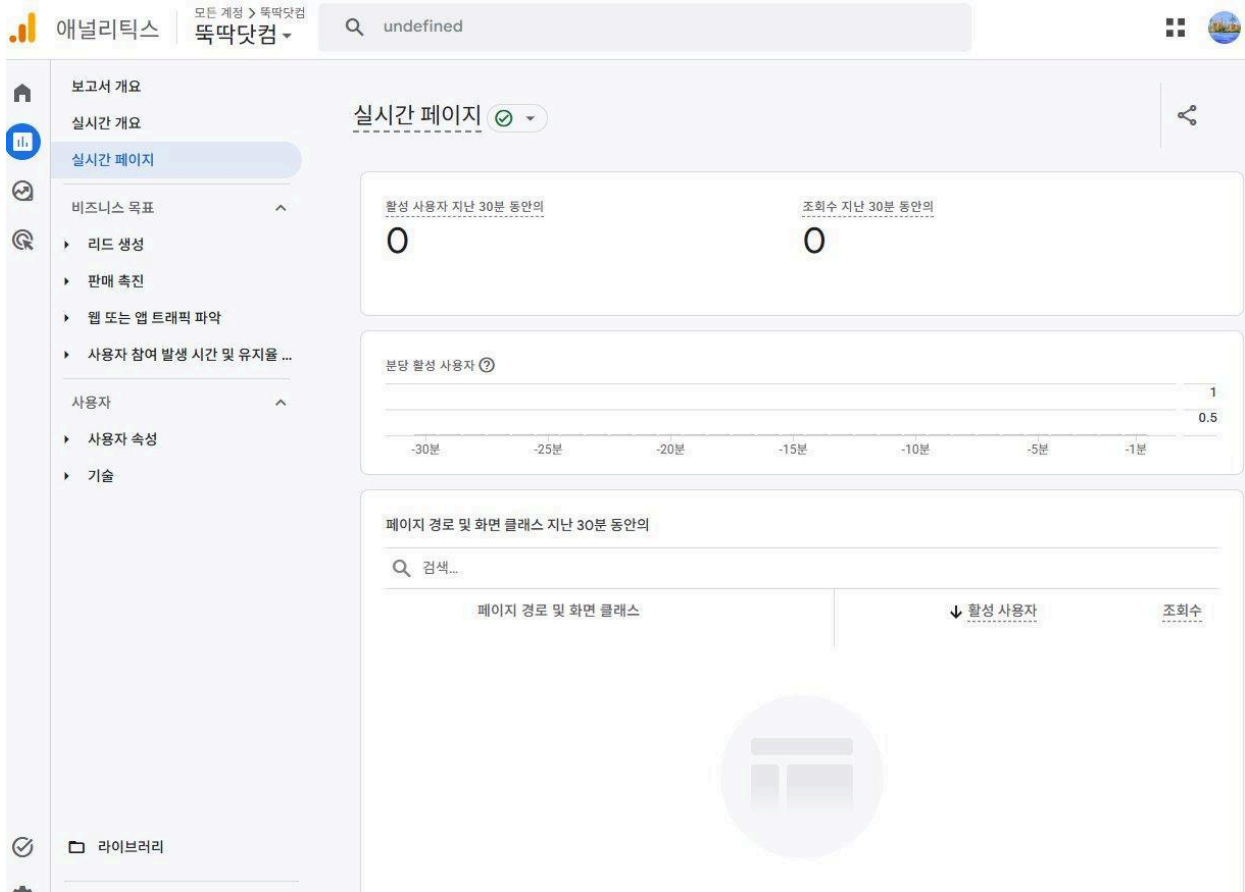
애널리틱스 모든 계정 > 뚝딱닷컴
뚝딱닷컴

undefined

보고서 개요
실시간 개요
실시간 페이지
비즈니스 목표
리드 생성
판매 촉진
웹 또는 앱 트래픽 파악
사용자 참여 발생 시간 및 유지율 ...
사용자
사용자 속성
기술
라이브러리

실시간 페이지

활성 사용자 지난 30분 동안의
0
조회수 지난 30분 동안의
0

분당 활성 사용자
1
0.5
-30분 -25분 -20분 -15분 -10분 -5분 -1분

페이지 경로 및 화면 클래스 지난 30분 동안의
검색...

| 페이지 경로 및 화면 클래스 | 활성 사용자 | 조회수 |
|---|---|---|